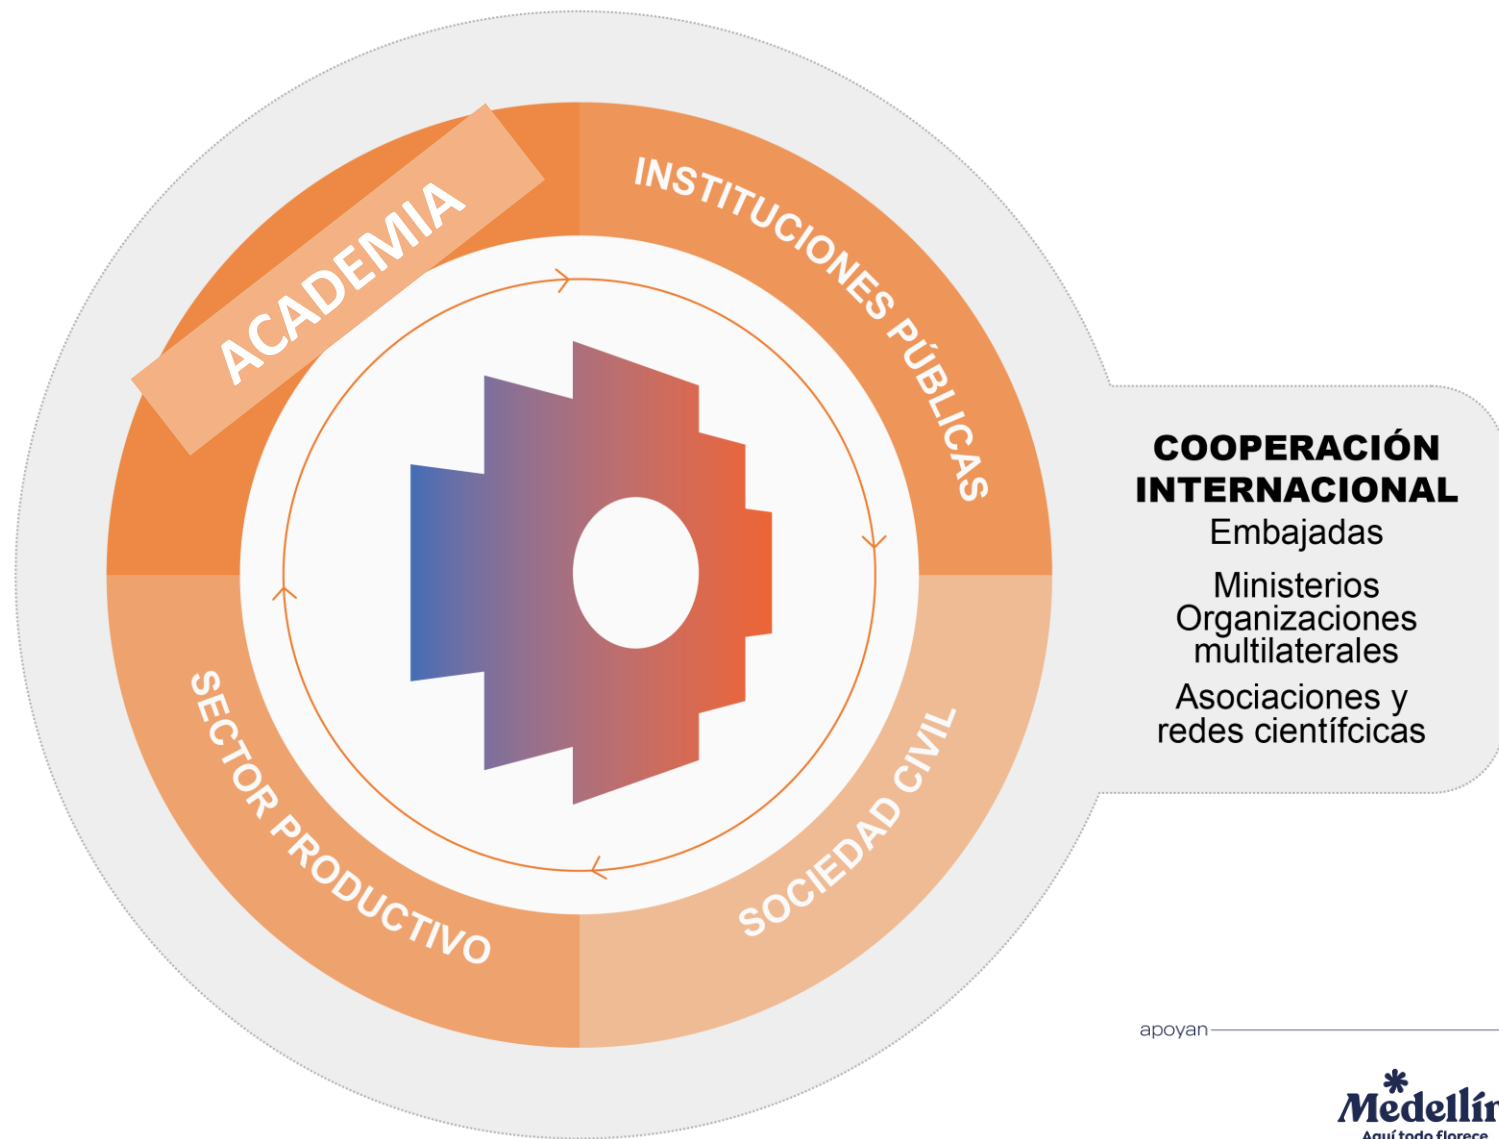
ACADEMIA

INSTITUCIONES PÚBLICAS

SECTOR PRODUCTIVO

SOCIEDAD CIVIL

COOPERACIÓN INTERNACIONAL
Embajadas

Ministerios
Organizaciones multilaterales

Asociaciones y redes científcicas

apoyan

Medellín
Aquí todo florece